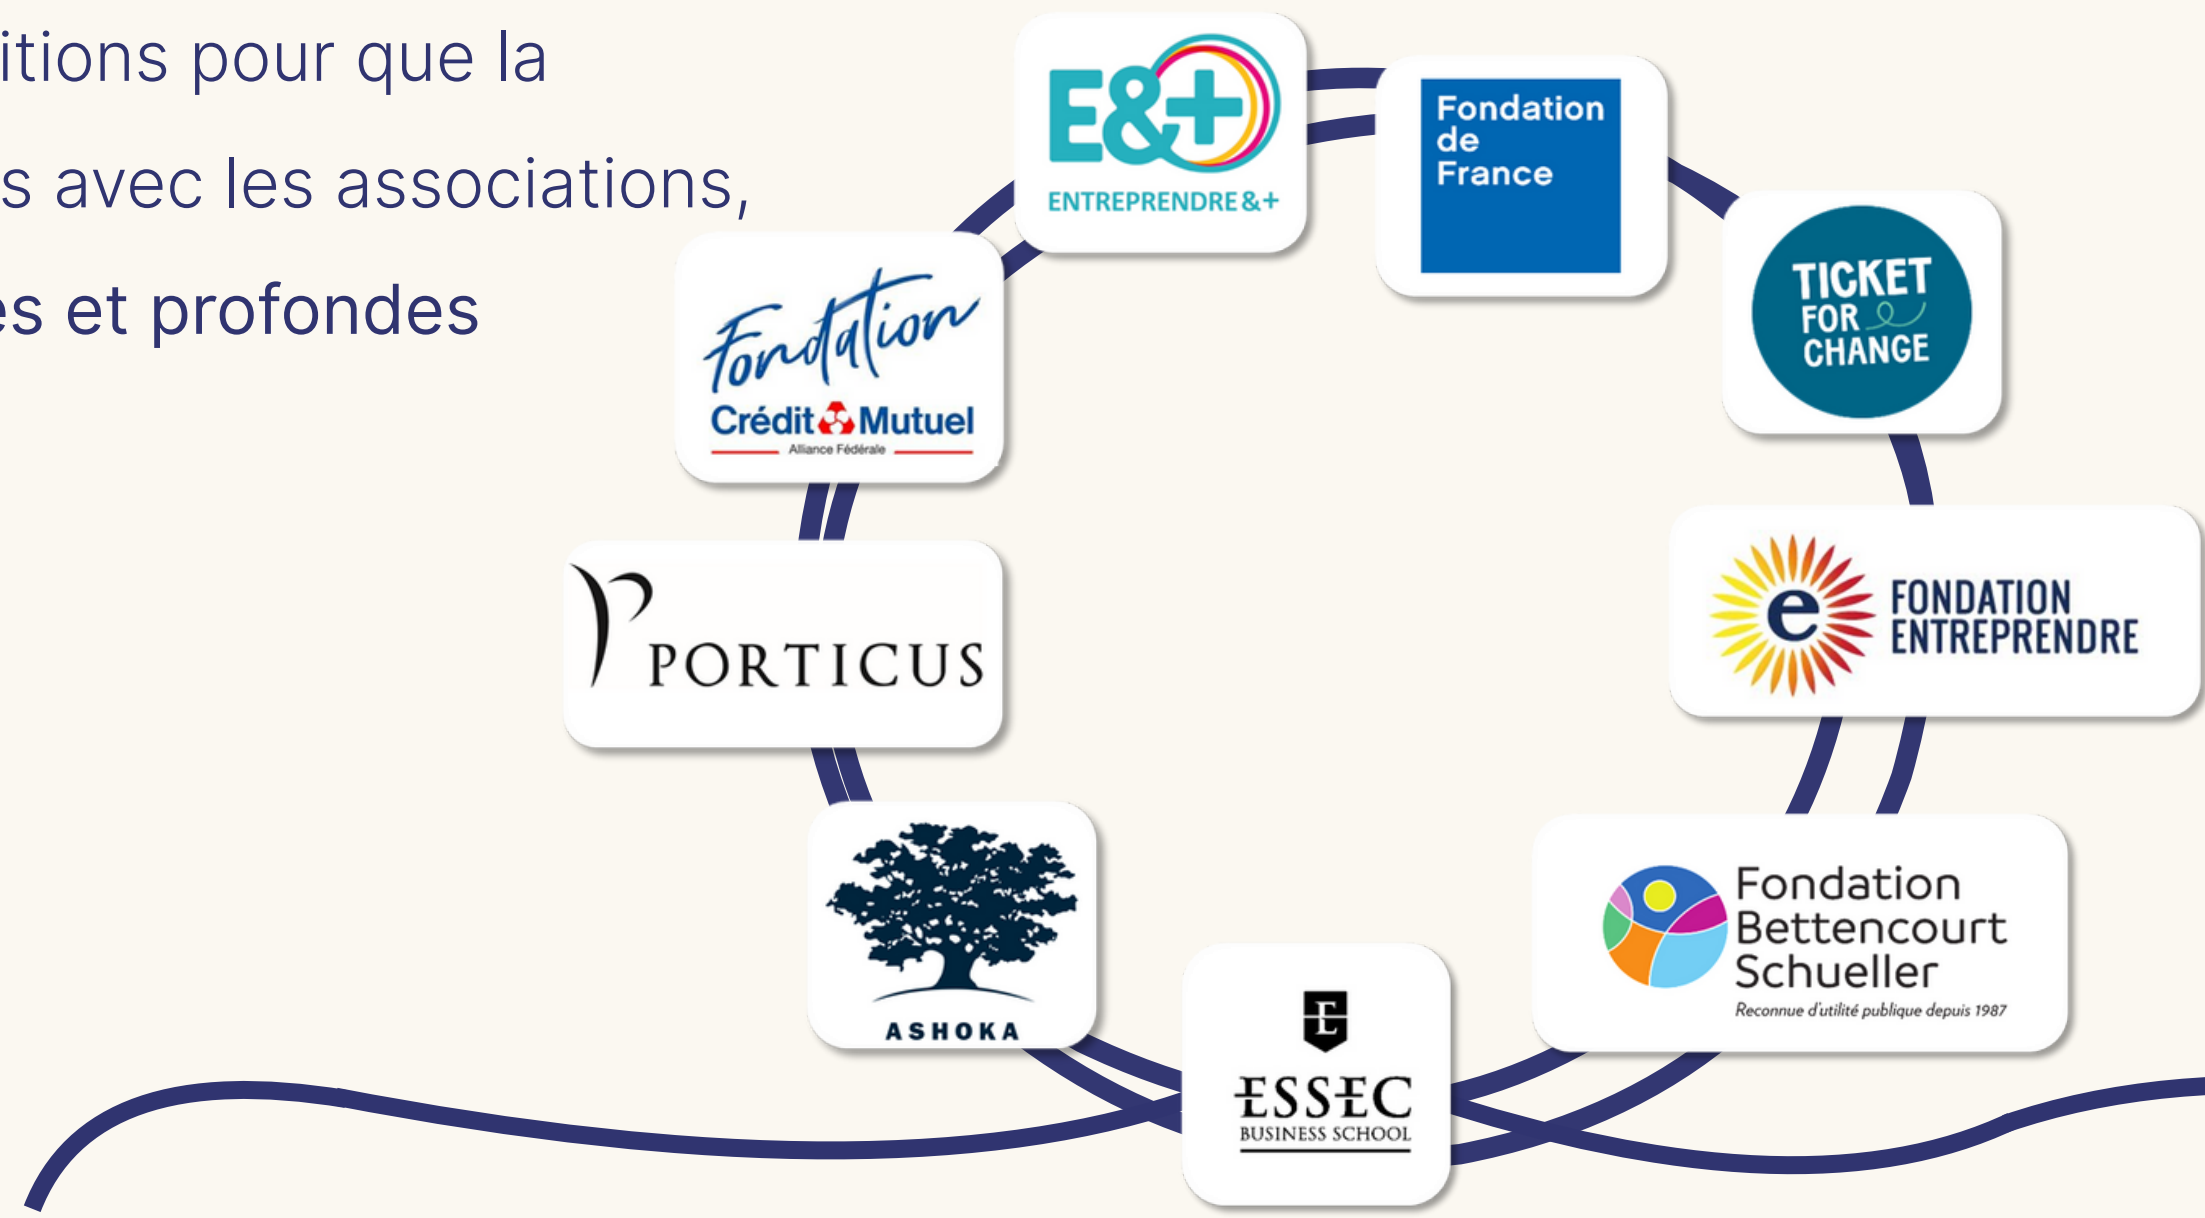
itions pour que la
s avec les associations,
es et profondes

E&+
ENTREPRENDRE&+

Fondation de France

TICKET FOR CHANGE

Fondation
Crédit Mutuel
Alliance Fédérale

PORTICUS

FONDATION ENTREPRENDRE

ASHOKA

ESSEC
BUSINESS SCHOOL

Fondation Bettencourt Schueller
Reconnue d'utilité publique depuis 1987